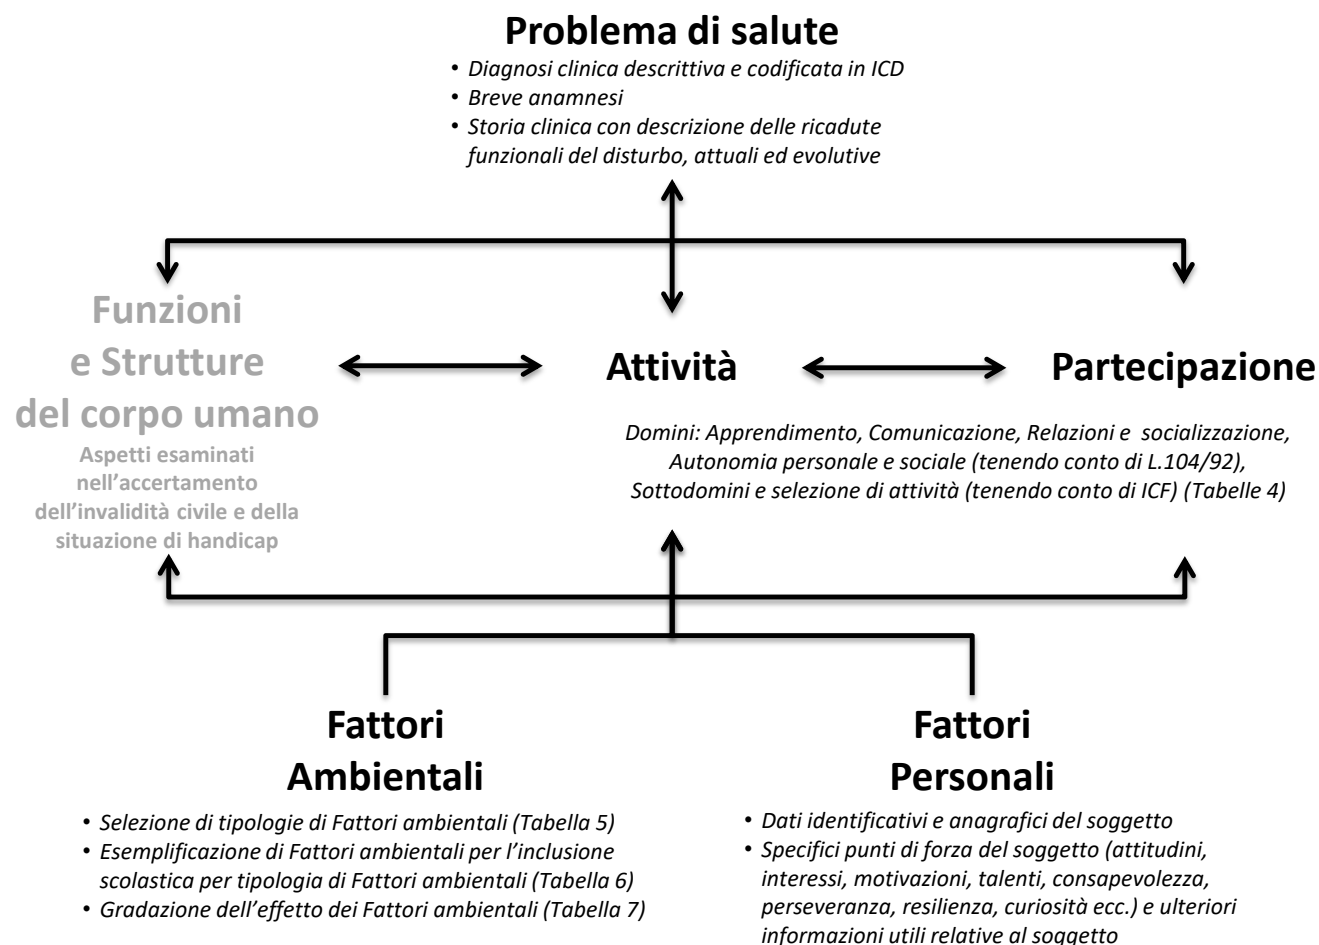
Problema di salute

- Diagnosi clinica descrittiva e codificata in ICD
- Breve anamnesi
- Storia clinica con descrizione delle ricadute funzionali del disturbo, attuali ed evolutive

Funzioni e Strutture del corpo umano

Aspetti esaminati nell'accertamento dell'invalidità civile e della situazione di handicap

Attività

Partecipazione

Domini: Apprendimento, Comunicazione, Relazioni e socializzazione, Autonomia personale e sociale (tenendo conto di L.104/92), Sottodomini e selezione di attività (tenendo conto di ICF) (Tabelle 4)

Fattori Ambientali

- Selezione di tipologie di Fattori ambientali (Tabella 5)
- Esemplificazione di Fattori ambientali per l'inclusione scolastica per tipologia di Fattori ambientali (Tabella 6)
- Gradazione dell'effetto dei Fattori ambientali (Tabella 7)

Fattori Personali

- Dati identificativi e anagrafici del soggetto
- Specifici punti di forza del soggetto (attitudini, interessi, motivazioni, talenti, consapevolezza, perseveranza, resilienza, curiosità ecc.) e ulteriori informazioni utili relative al soggetto